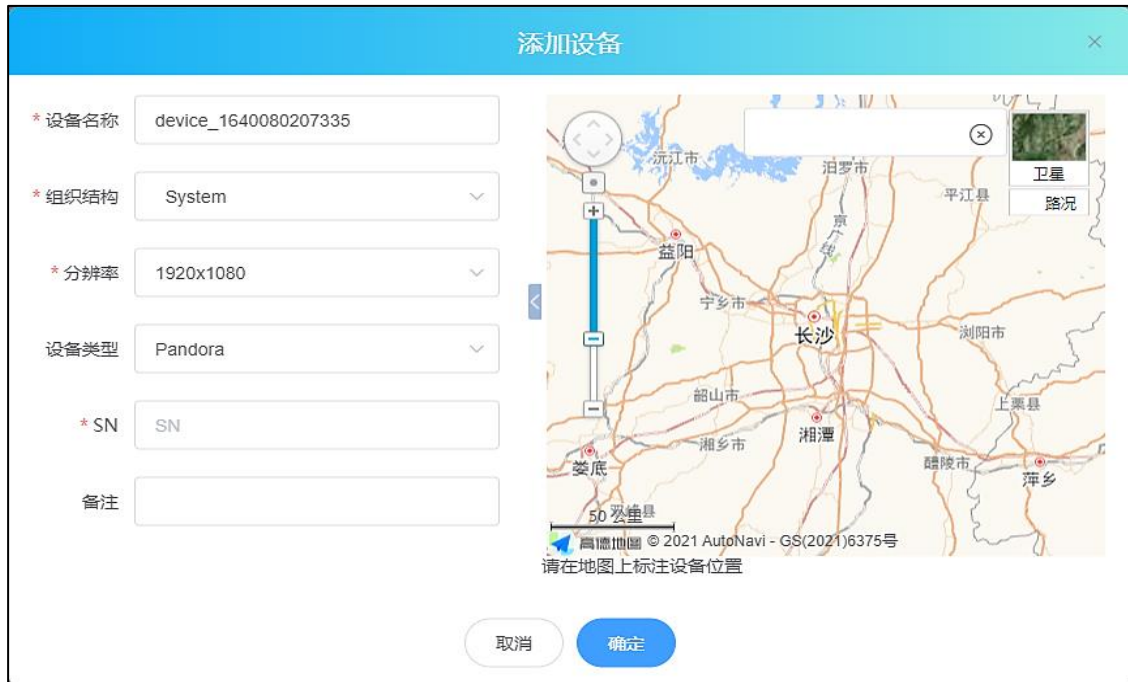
添加设备

×

* 设备名称 device_1640080207335

* 组织结构 System

* 分辨率 1920x1080

设备类型 Pandora

* SN SN

备注

卫星
路况

沅江市
汨罗市
平江县
京
益阳
宁乡市
长沙
浏阳市
韶山市
上栗县
湘乡市
湘潭
娄底
醴陵市
萍乡
双峰县

50 公里

高德地图 © 2021 AutoNavi - GS(2021)6375号

请在地图上标注设备位置

取消
确定